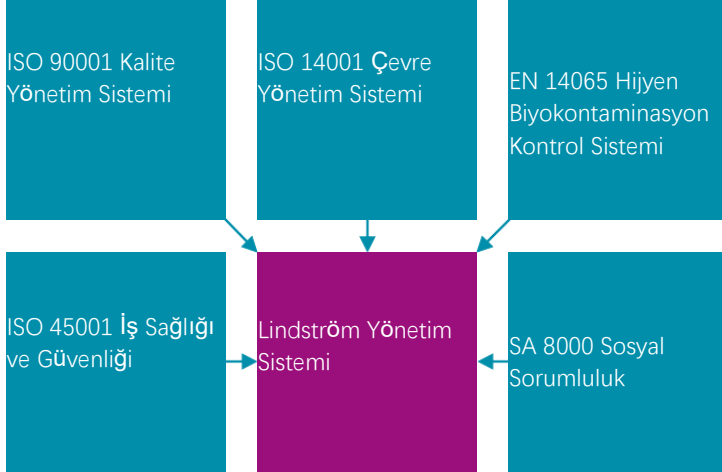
ISO 90001 Kalite Yönetim Sistemi

ISO 14001 Çevre Yönetim Sistemi

EN 14065 Hijyen Biyokontaminasyon Kontrol Sistemi

ISO 45001 İş Sağlığı ve Güvenliği

Lindström Yönetim Sistemi

SA 8000 Sosyal Sorumluluk